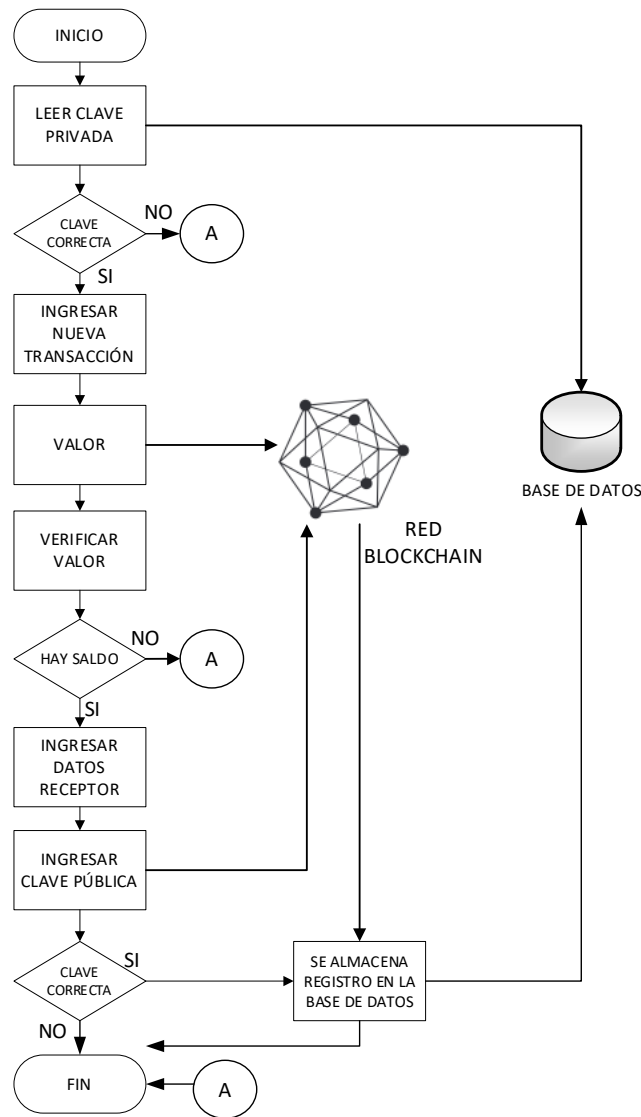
INICIO

LEER CLAVE PRIVADA

CLAVE CORRECTA

NO

A

SI

INGRESAR NUEVA TRANSACCIÓN

VALOR

RED BLOCKCHAIN

BASE DE DATOS

VERIFICAR VALOR

HAY SALDO

NO

A

SI

INGRESAR DATOS RECEPTOR

INGRESAR CLAVE PÚBLICA

CLAVE CORRECTA

SI

SE ALMACENA REGISTRO EN LA BASE DE DATOS

NO

FIN

A